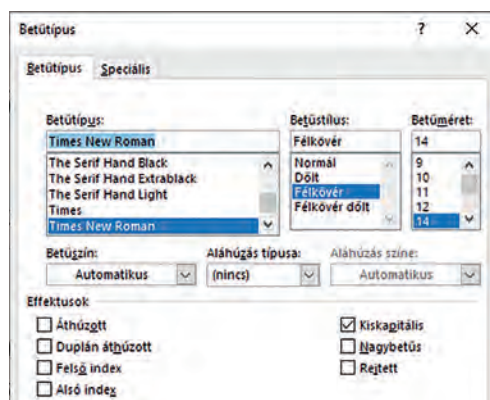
Betűtípus ? ×

Betűtípus Speciális

Betűtípus:
Times New Roman
The Serif Hand Black
The Serif Hand Extrablack
The Serif Hand Light
Times
Times New Roman

Betűstílus:
Félkövér
Normál
Dőlt
Félkövér
Félkövér dőlt

Betűméret:
14
9
10
11
12
14

Betűszín:
Automatikus

Aláhúzás típusa:
(nincs)

Aláhúzás színe:
Automatikus

Effektusok

Áthúzott
Duplán áthúzott
Felső index
Alsó index

Kiskapitális
Nagybetűs
Rejtett